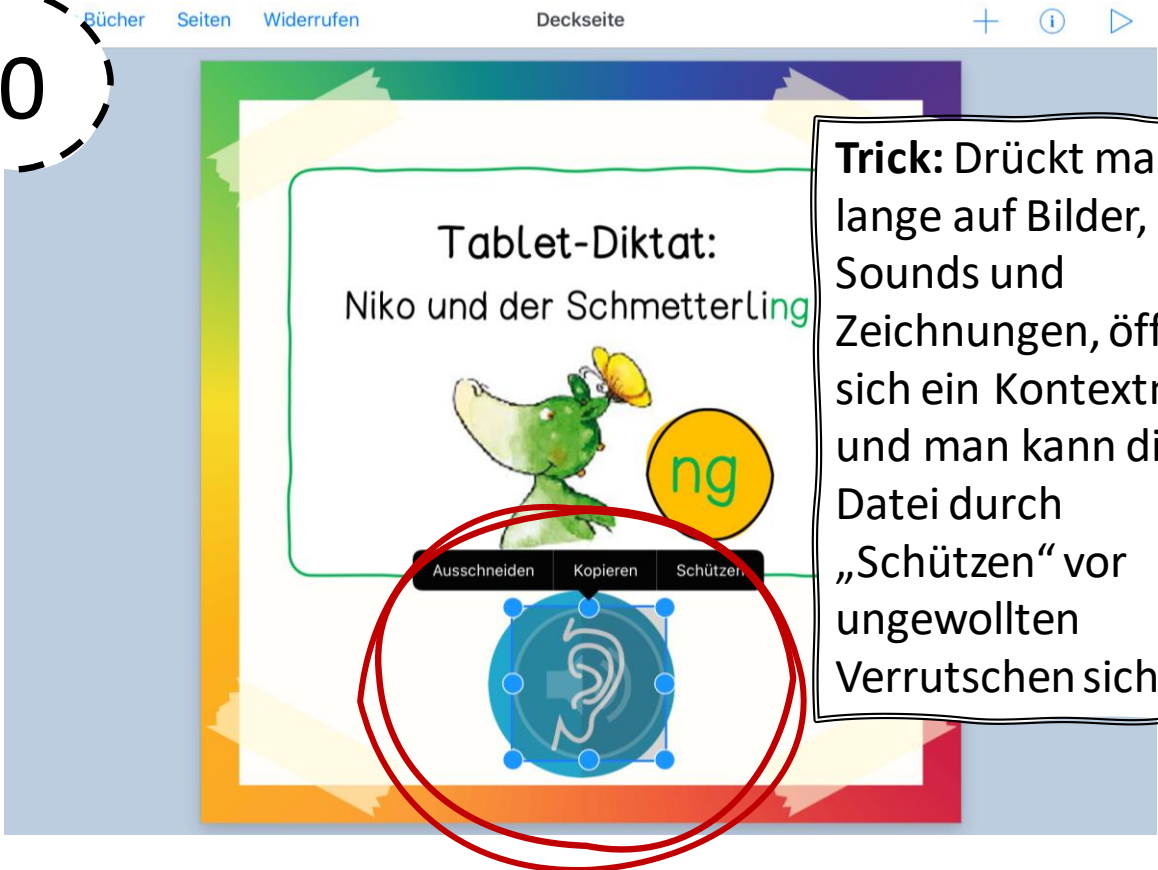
0

Bücher Seiten Widerrufen

Deckseite

Tablet-Diktat:
Niko und der Schmetterling

ng

Ausschneiden Kopieren Schützen

**Trick:** Drückt ma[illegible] lange auf Bilder, Sounds und Zeichnungen, öff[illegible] sich ein Kontextm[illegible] und man kann di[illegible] Datei durch „Schützen“ vor ungewollten Verrutschen sich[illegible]